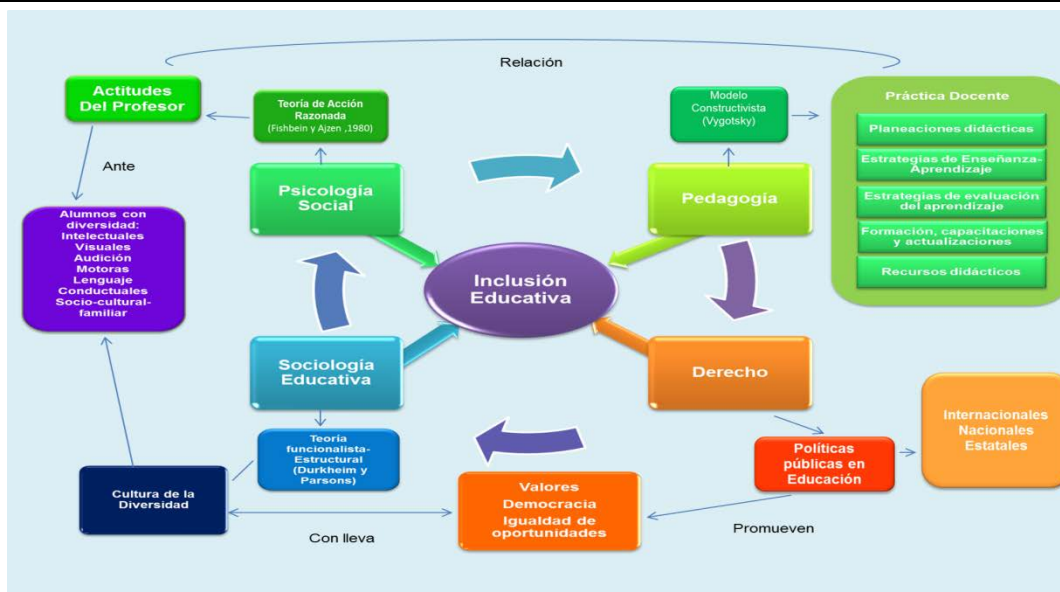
Relación

Actitudes Del Profesor

Teoría de Acción Razonada (Fishbein y Ajzen ,1980)

Modelo Constructivista (Vygotsky)

Práctica Docente

Planeaciones didácticas

Estrategias de Enseñanza-Aprendizaje

Estrategias de evaluación del aprendizaje

Formación, capacitaciones y actualizaciones

Recursos didácticos

Ante

Alumnos con diversidad: Intelectuales Visuales Audición Motoras Lenguaje Conductuales Socio-cultural-familiar

Psicología Social

Pedagogía

Inclusión Educativa

Sociología Educativa

Derecho

Internacionales Nacionales Estatales

Teoría funcionalista-Estructural (Durkheim y Parsons)

Políticas públicas en Educación

Cultura de la Diversidad

Valores Democracia Igualdad de oportunidades

Promueven

Con lleva